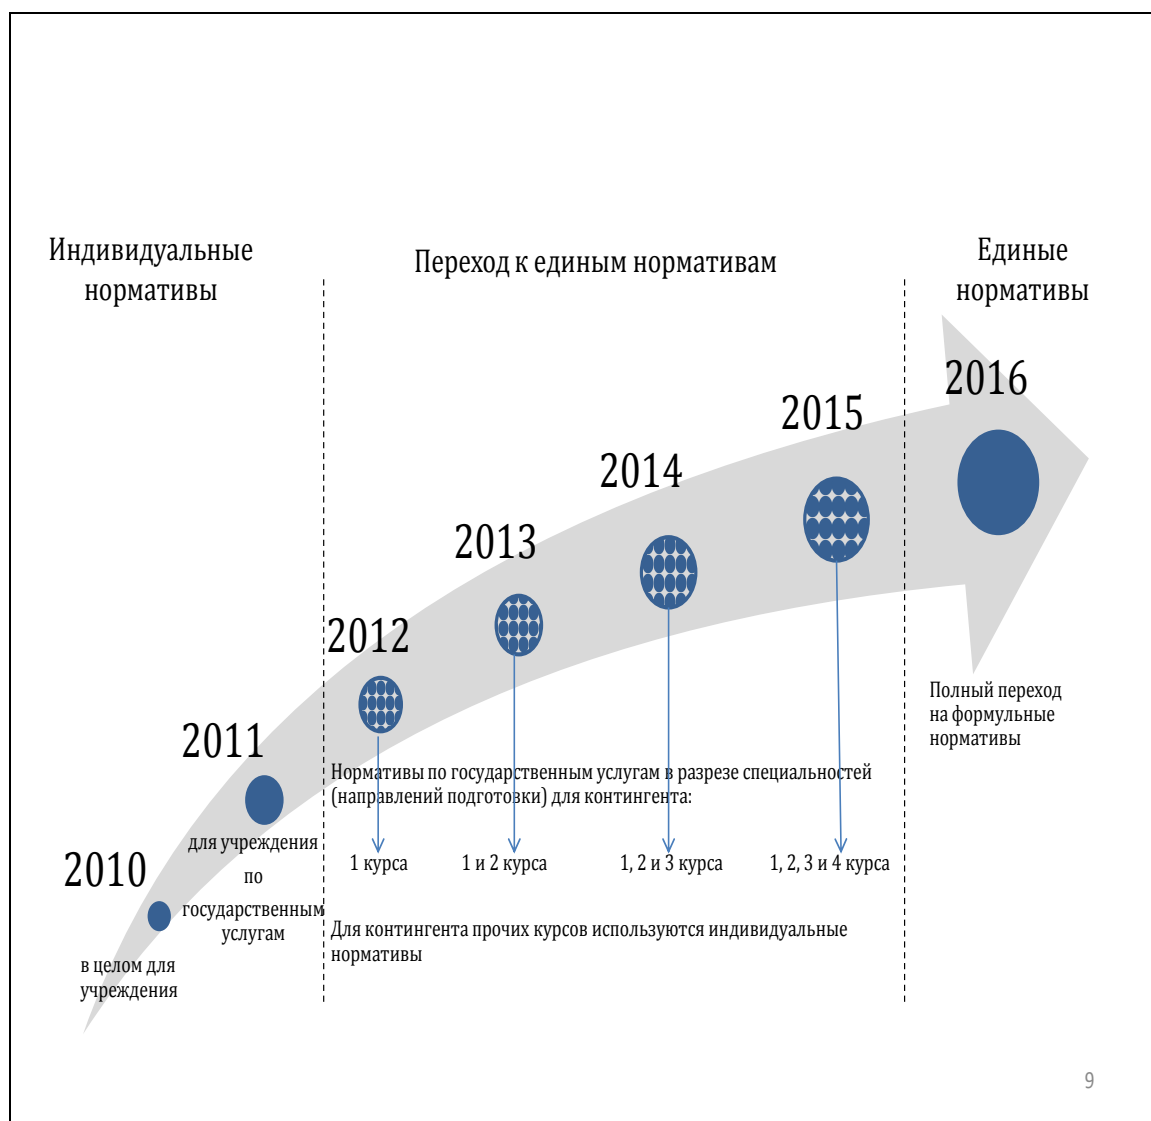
Индивидуальные нормативы

Переход к единым нормативам

Единые нормативы

2016

2015

2014

2013

2012

2011

2010

Полный переход на формульные нормативы

Нормативы по государственным услугам в разрезе специальностей (направлений подготовки) для контингента:

1 курса

1 и 2 курса

1, 2 и 3 курса

1, 2, 3 и 4 курса

для учреждения по государственным услугам

в целом для учреждения

Для контингента прочих курсов используются индивидуальные нормативы

9